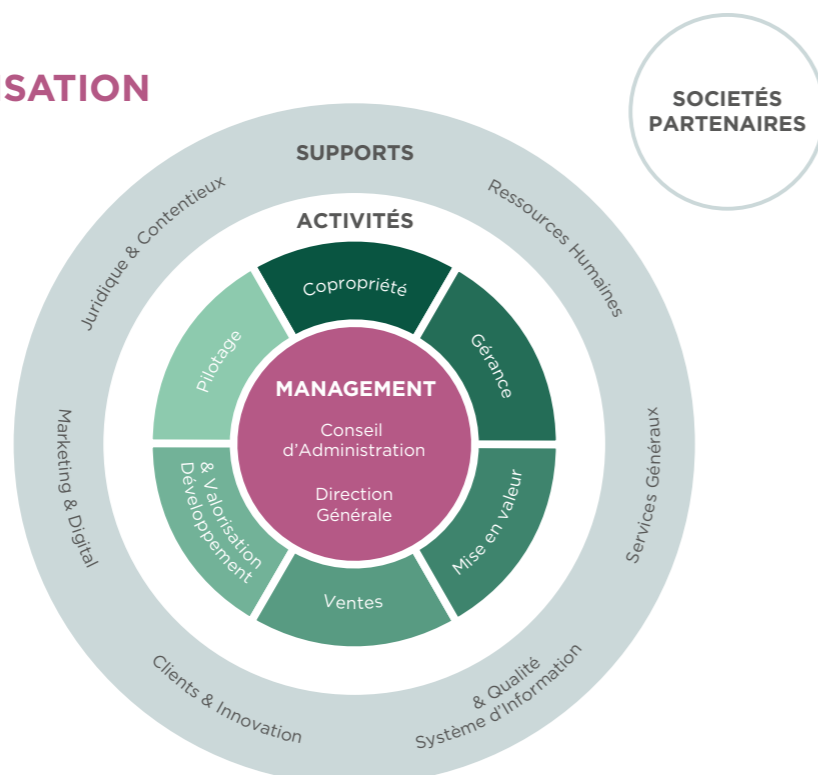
SATION

SOCIETÉS PARTENAIRES

SUPPORTS

ACTIVITÉS

Juridique & Contentieux

Ressources Humaines

Marketing & Digital

Services Généraux

Clients & Innovation

Système d'Information & Qualité

Copropriété

Gérance

Mise en valeur

Ventes

Développement & Valorisation

Pilotage

MANAGEMENT

Conseil d'Administration

Direction Générale